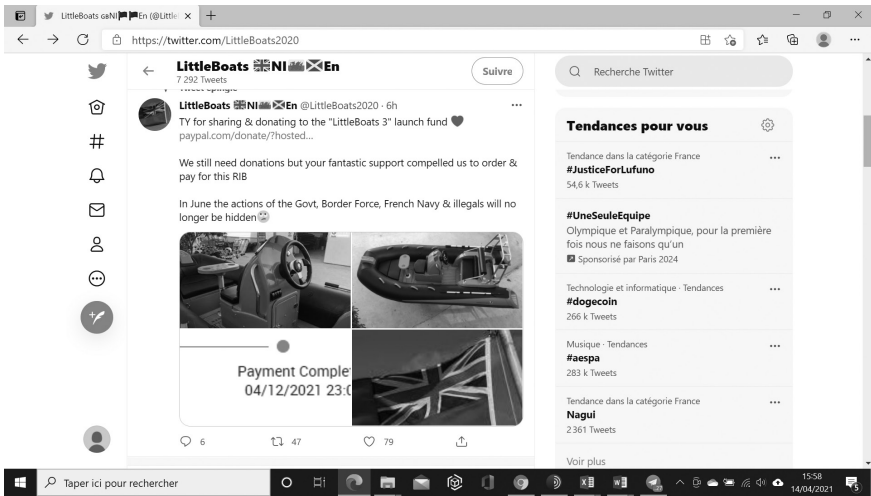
LittleBoats NI En (@Little ×

https://twitter.com/LittleBoats2020

LittleBoats NI En
7 292 Tweets

Suivre

LittleBoats NI En @LittleBoats2020 · 6h

TY for sharing & donating to the "LittleBoats 3" launch fund
paypal.com/donate/?hosted...

We still need donations but your fantastic support compelled us to order & pay for this RIB

In June the actions of the Govt, Border Force, French Navy & illegals will no longer be hidden

Payment Complet
04/12/2021 23:0

6 47 79

Recherche Twitter

Tendances pour vous

Tendance dans la catégorie France
#JusticeForLufuno
54,6 k Tweets

#UneSeuleEquipe
Olympique et Paralympique, pour la première fois nous ne faisons qu'un
Sponsorisé par Paris 2024

Technologie et informatique · Tendances
#dogecoin
266 k Tweets

Musique · Tendances
#aespa
283 k Tweets

Tendance dans la catégorie France
Nagui
2 361 Tweets

Voir plus

Taper ici pour rechercher

15:58
14/04/2021